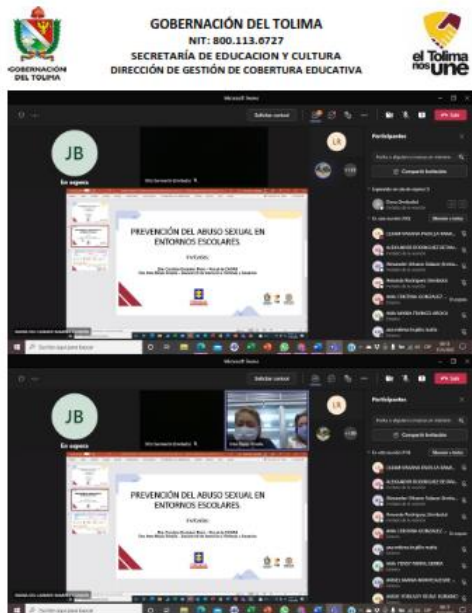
GOBERNACIÓN DEL TOLIMA
NIT: 800.113.6727
SECRETARÍA DE EDUCACION Y CULTURA
DIRECCIÓN DE GESTIÓN DE COBERTURA EDUCATIVA

GOBERNACIÓN DEL TOLIMA

el Tolima nos une

Microsoft Teams

Solicitar control

Salir

JB

En espera

LR

Participantes

Compartir invitación

PREVENCIÓN DEL ABUSO SEXUAL EN ENTORNOS ESCOLARES

Invitados:

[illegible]

Microsoft Teams

Solicitar control

Salir

JB

En espera

LR

Participantes

Compartir invitación

PREVENCIÓN DEL ABUSO SEXUAL EN ENTORNOS ESCOLARES

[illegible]